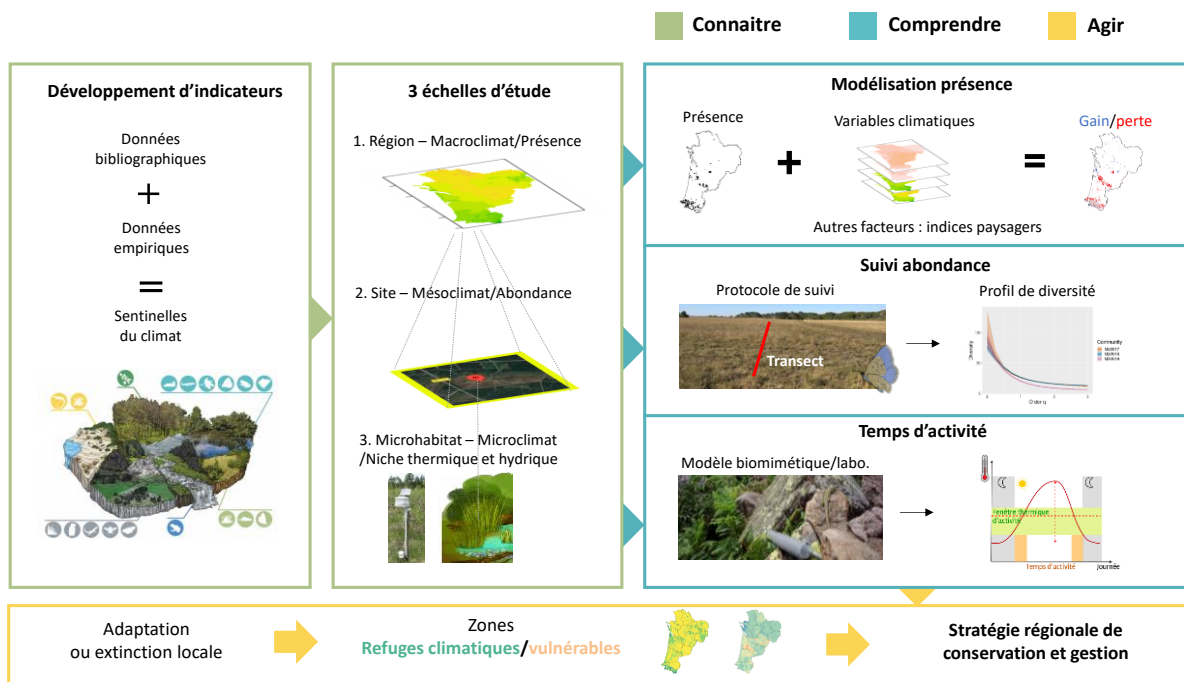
Connaitre Comprendre Agir

Développement d'indicateurs

Données bibliographiques

+

Données empiriques

=

Sentinelles du climat

3 échelles d'étude

1. Région – Macroclimat/Présence

2. Site – Mésoclimat/Abondance

3. Microhabitat – Microclimat /Niche thermique et hydrique

Modélisation présence

Présence

+

Variables climatiques

=

Gain/perte

Autres facteurs : indices paysagers

Suivi abondance

Protocole de suivi

Transect

Profil de diversité

Temps d'activité

Modèle biomimétique/labo.

Fenêtre thermique d'activité

Temps d'activité

Journée

Adaptation ou extinction locale

Zones
Refuges climatiques/vulnérables

Stratégie régionale de conservation et gestion